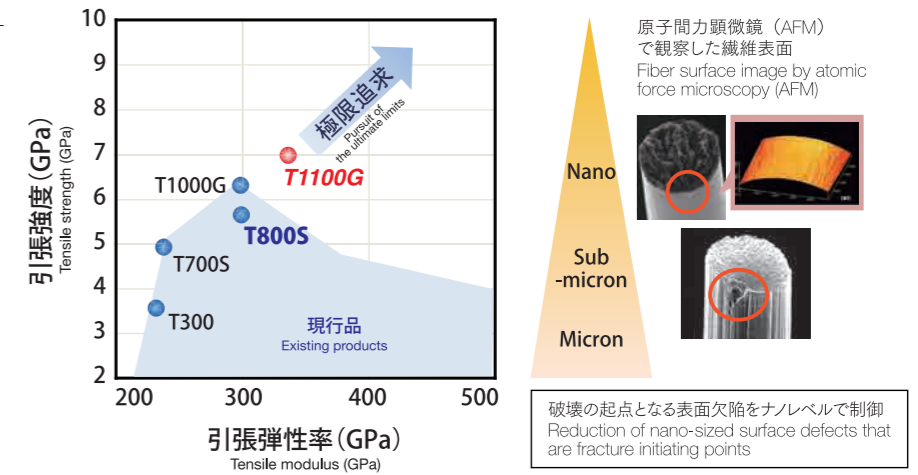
引張強度(GPa)
Tensile strength (GPa)

10
9
8
7
6
5
4
3
2

極限追求
Pursuit of the ultimate limits

T1100G
T1000G
T800S
T700S
T300

現行品
Existing products

200
300
400
500

引張弾性率(GPa)
Tensile modulus (GPa)

原子間力顕微鏡(AFM)で観察した繊維表面
Fiber surface image by atomic force microscopy (AFM)

Nano
Sub -micron
Micron

破壊の起点となる表面欠陥をナノレベルで制御
Reduction of nano-sized surface defects that are fracture initiating points